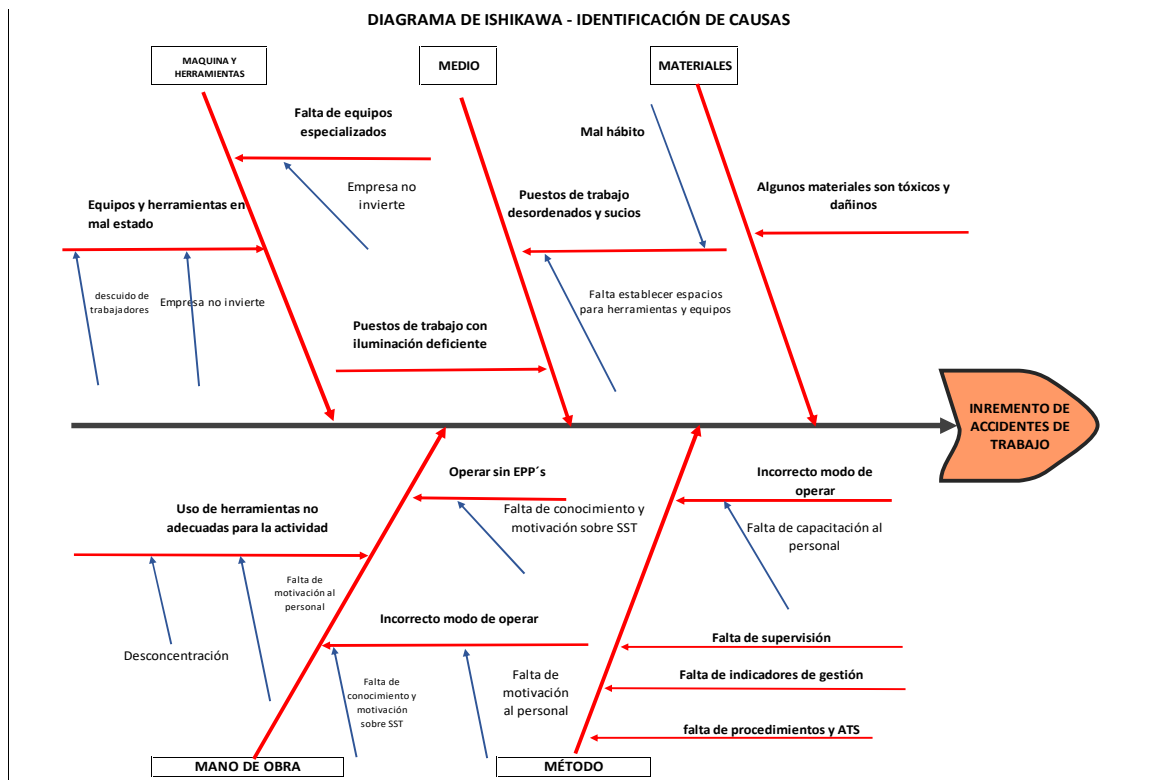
DIAGRAMA DE ISHIKAWA - IDENTIFICACIÓN DE CAUSAS

MAQUINA Y HERRAMIENTAS

MEDIO

MATERIALES

Falta de equipos especializados

Empresa no invierte

Equipos y herramientas en mal estado

descuido de trabajadores

Empresa no invierte

Puestos de trabajo con iluminación deficiente

Mal hábito

Puestos de trabajo desordenados y sucios

Falta establecer espacios para herramientas y equipos

Algunos materiales son tóxicos y dañinos

INREMENTO DE ACCIDENTES DE TRABAJO

Operar sin EPP´s

Falta de conocimiento y motivación sobre SST

Uso de herramientas no adecuadas para la actividad

Falta de motivación al personal

Desconcentración

Incorrecto modo de operar

Falta de conocimiento y motivación sobre SST

Falta de motivación al personal

Incorrecto modo de operar

Falta de capacitación al personal

Falta de supervisión

Falta de indicadores de gestión

falta de procedimientos y ATS

MANO DE OBRA

MÉTODO